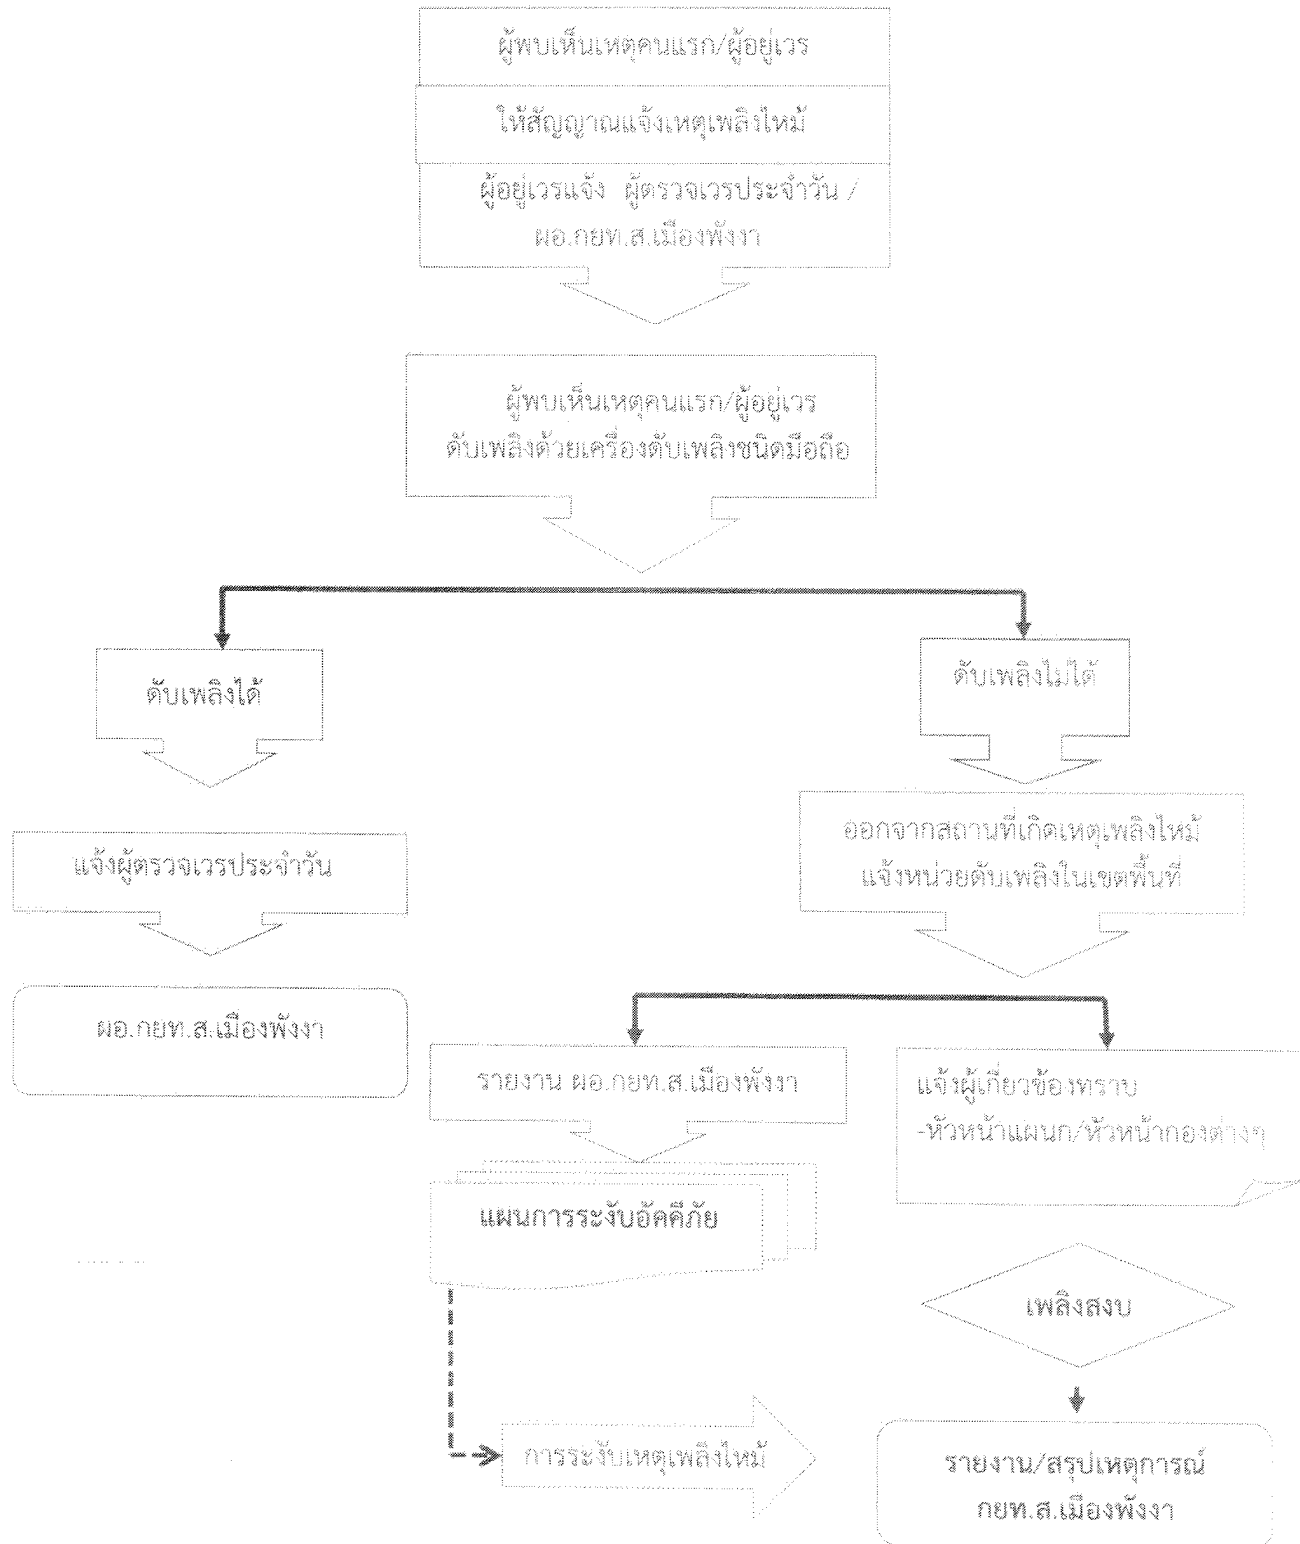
ผู้พบเห็นเหตุคนแรก/ผู้อยู่เวร

ให้สัญญาณแจ้งเหตุเพลิงไหม้

ผู้อยู่เวรแจ้ง ผู้ตรวจเวรประจำวัน / ผอ.กยท.ส.เมืองพังงา

ผู้พบเห็นเหตุคนแรก/ผู้อยู่เวร ดับเพลิงด้วยเครื่องดับเพลิงชนิดมือถือ

ดับเพลิงได้

แจ้งผู้ตรวจเวรประจำวัน

ผอ.กยท.ส.เมืองพังงา

ดับเพลิงไม่ได้

ออกจากสถานที่เกิดเหตุเพลิงไหม้ แจ้งหน่วยดับเพลิงในเขตพื้นที่

รายงาน ผอ.กยท.ส.เมืองพังงา

แผนการระงับอัคคีภัย

การระงับเหตุเพลิงไหม้

แจ้งผู้เกี่ยวข้องทราบ
-หัวหน้าแผนก/หัวหน้ากองต่างๆ

เพลิงสงบ

รายงาน/สรุปเหตุการณ์ กยท.ส.เมืองพังงา